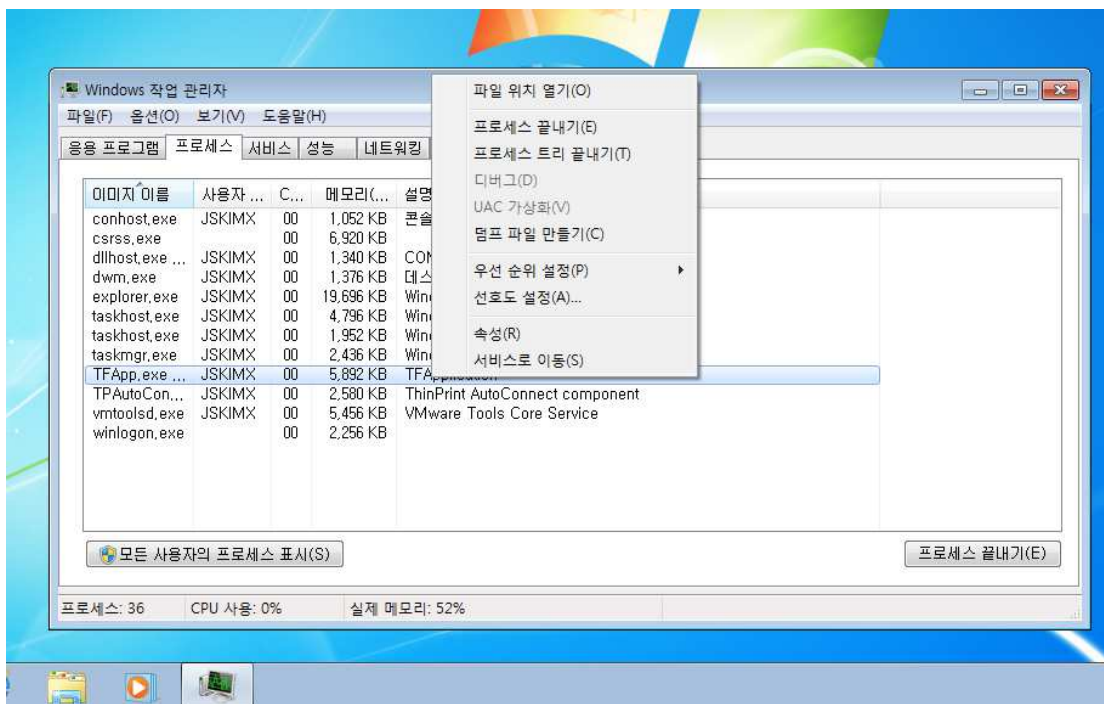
Windows 작업 관리자

파일(F) 옵션(O) 보기(V) 도움말(H)

응용 프로그램 | 프로세스 | 서비스 | 성능 | 네트워킹

| 이미지 이름 | 사용자 ... | C... | 메모리(... | 설명 |
|---|---|---|---|---|
| conhost.exe | JSKIMX | 00 | 1,052 KB | 콘솔 |
| csrss.exe | | 00 | 6,920 KB | |
| dllhost.exe ... | JSKIMX | 00 | 1,340 KB | COM |
| dwm.exe | JSKIMX | 00 | 1,376 KB | 데스 |
| explorer.exe | JSKIMX | 00 | 19,696 KB | Win |
| taskhost.exe | JSKIMX | 00 | 4,796 KB | Win |
| taskhost.exe | JSKIMX | 00 | 1,952 KB | Win |
| taskmgr.exe | JSKIMX | 00 | 2,436 KB | Win |
| TFApp.exe ... | JSKIMX | 00 | 5,892 KB | TFApplication |
| TPAutoCon... | JSKIMX | 00 | 2,580 KB | ThinPrint AutoConnect component |
| vmtoolsd.exe | JSKIMX | 00 | 5,456 KB | VMware Tools Core Service |
| winlogon.exe | | 00 | 2,256 KB | |

파일 위치 열기(O)
프로세스 끝내기(E)
프로세스 트리 끝내기(T)
디버그(D)
UAC 가상화(V)
덤프 파일 만들기(C)
우선 순위 설정(P)
선호도 설정(A)...
속성(R)
서비스로 이동(S)

모든 사용자의 프로세스 표시(S)
프로세스 끝내기(E)

프로세스: 36 CPU 사용: 0% 실제 메모리: 52%